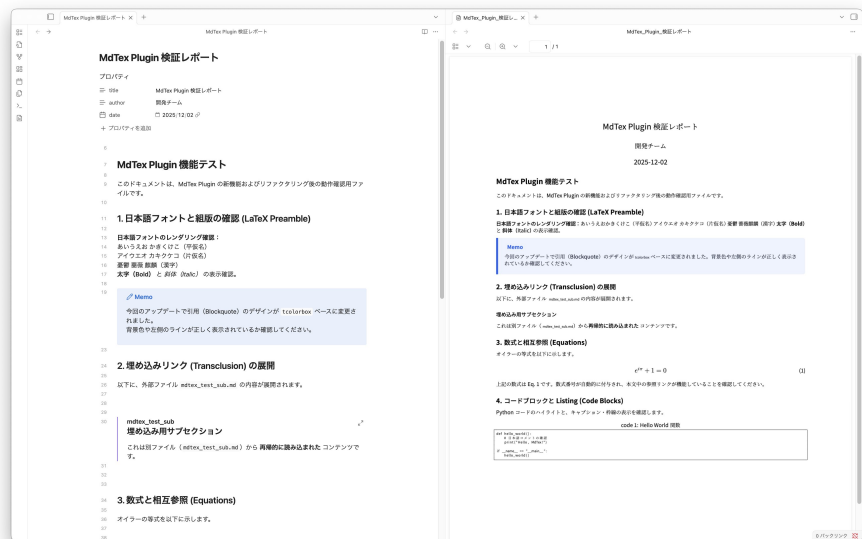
MdTex Plugin 検証レポート ×  +

MdTex Plugin 検証レポート

MdTex Plugin 検証レポート

プロパティ

title　MdTex Plugin 検証レポート
author　開発チーム
date　2025/12/02

+ プロパティを追加

7 MdTex Plugin 機能テスト

9 このドキュメントは、MdTex Plugin の新機能およびリファクタリング後の動作確認用ファイルです。

11 1. 日本語フォントと組版の確認 (LaTeX Preamble)

13 日本語フォントのレンダリング確認：
14 あいうえお かきくけこ（平仮名）
15 アイウエオ カキクケコ（片仮名）
16 亜唖 娃阿 哀愛挨（漢字）
17 太字（Bold）と 斜体（Italic）の表示確認。

Memo
今回のアップデートで引用（Blockquote）のデザインが tcolorbox ベースに変更されました。
背景色や左側のラインが正しく表示されているか確認してください。

24 2. 埋め込みリンク (Transclusion) の展開

26 以下に、外部ファイル mdtex_test_sub.md の内容が展開されます。

mdtex_test_sub
埋め込み用サブセクション

これは別ファイル（mdtex_test_sub.md）から 再帰的に読み込まれた コンテンツです。

34 3. 数式と相互参照 (Equations)

36 オイラーの等式を以下に示します。

MdTex_Plugin_検証レ... ×  +

MdTex_Plugin_検証レポート

1 / 1

MdTex Plugin 検証レポート

開発チーム

2025-12-02

MdTex Plugin 機能テスト

このドキュメントは、MdTex Plugin の新機能およびリファクタリング後の動作確認用ファイルです。

1. 日本語フォントと組版の確認 (LaTeX Preamble)

日本語フォントのレンダリング確認：あいうえお かきくけこ（平仮名）アイウエオ カキクケコ（片仮名）亜唖 娃阿 哀愛挨（漢字）太字（Bold）と 斜体（Italic）の表示確認。

Memo
今回のアップデートで引用（Blockquote）のデザインが tcolorbox ベースに変更されました。背景色や左側のラインが正しく表示されているか確認してください。

2. 埋め込みリンク (Transclusion) の展開

以下に、外部ファイル mdtex_test_sub.md の内容が展開されます。

埋め込み用サブセクション

これは別ファイル（mdtex_test_sub.md）から再帰的に読み込まれたコンテンツです。

3. 数式と相互参照 (Equations)

オイラーの等式を以下に示します。

$e^{i\pi} + 1 = 0$ (1)

上記の数式は Eq. 1 です。数式番号が自動的に付与され、本文中の参照リンクが機能していることを確認してください。

4. コードブロックと Listing (Code Blocks)

Python コードのハイライトと、キャプション・枠線の表示を確認します。

code 1: Hello World 関数

def hello_world():
    # 日本語コメントの表示
    print("Hello, MdTex!")

if __name__ == "__main__":
    hello_world()

0 バックリンク